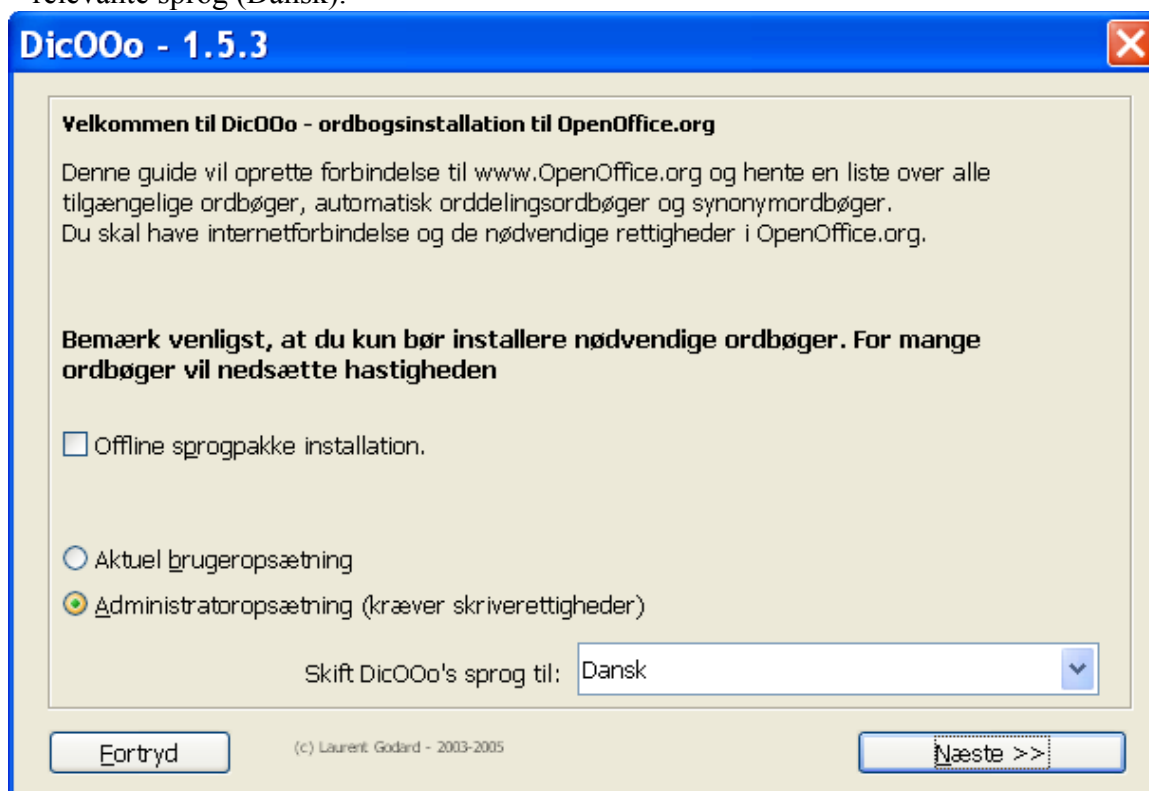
relevante sprog (Dansk).

DicOOo - 1.5.3

Velkommen til DicOOo - ordbogsinstallation til OpenOffice.org

Denne guide vil oprette forbindelse til www.OpenOffice.org og hente en liste over alle tilgængelige ordbøger, automatisk orddelingsordbøger og synonymordbøger.
Du skal have internetforbindelse og de nødvendige rettigheder i OpenOffice.org.

Bemærk venligst, at du kun bør installere nødvendige ordbøger. For mange ordbøger vil nedsætte hastigheden

Offline sprogpakke installation.

Aktuel brugeropsætning

Administratoropsætning (kræver skriverettigheder)

Skift DicOOo's sprog til: Dansk

Fortryd

(c) Laurent Godard - 2003-2005

Næste >>